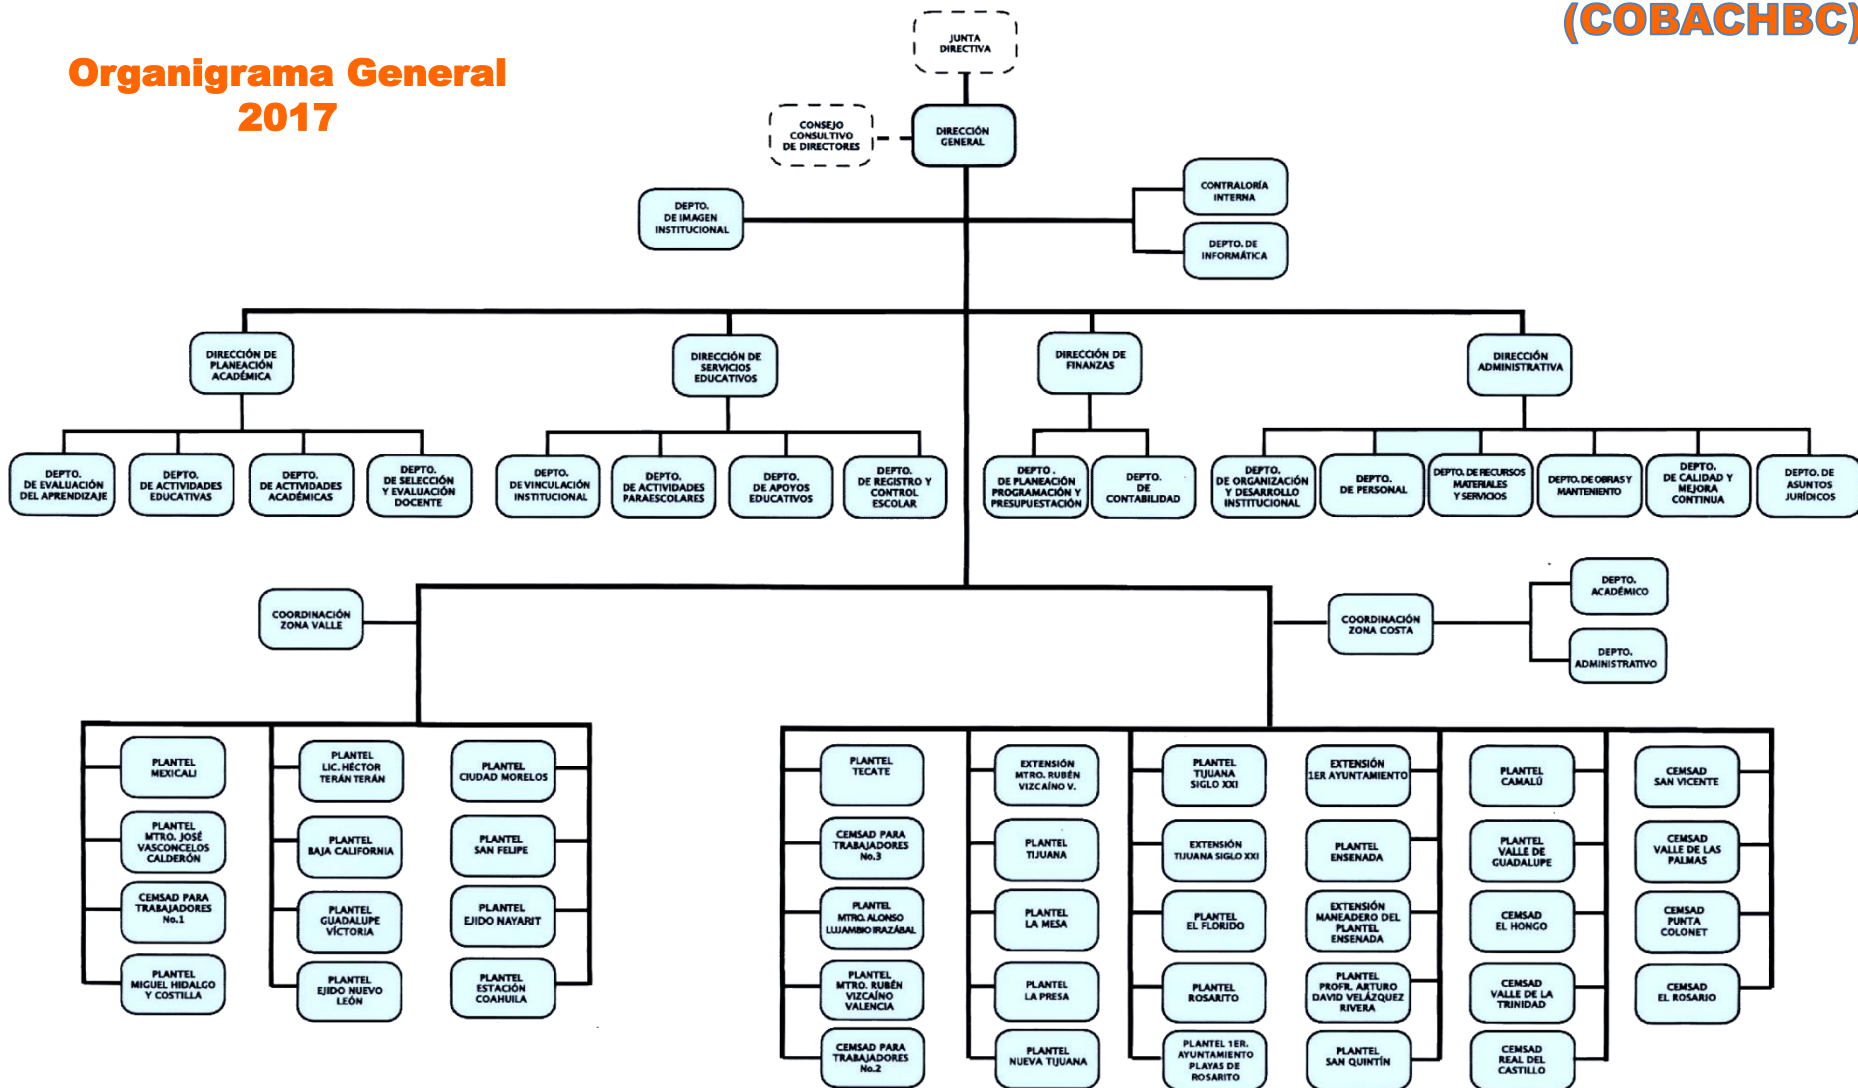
(COBACHBC)

Organigrama General
2017

JUNTA DIRECTIVA

CONSEJO CONSULTIVO DE DIRECTORES

DIRECCIÓN GENERAL

DEPTO. DE IMAGEN INSTITUCIONAL

CONTRALORÍA INTERNA

DEPTO. DE INFORMÁTICA

DIRECCIÓN DE PLANEACIÓN ACADÉMICA

DIRECCIÓN DE SERVICIOS EDUCATIVOS

DIRECCIÓN DE FINANZAS

DIRECCIÓN ADMINISTRATIVA

DEPTO. DE EVALUACIÓN DEL APRENDIZAJE

DEPTO. DE ACTIVIDADES EDUCATIVAS

DEPTO. DE ACTIVIDADES ACADÉMICAS

DEPTO. DE SELECCIÓN Y EVALUACIÓN DOCENTE

DEPTO. DE VINCULACIÓN INSTITUCIONAL

DEPTO. DE ACTIVIDADES PARAESCOLARES

DEPTO. DE APOYOS EDUCATIVOS

DEPTO. DE REGISTRO Y CONTROL ESCOLAR

DEPTO . DE PLANEACIÓN PROGRAMACIÓN Y PRESUPUESTACIÓN

DEPTO. DE CONTABILIDAD

DEPTO. DE ORGANIZACIÓN Y DESARROLLO INSTITUCIONAL

DEPTO. DE PERSONAL

DEPTO. DE RECURSOS MATERIALES Y SERVICIOS

DEPTO. DE OBRAS Y MANTENIENTO

DEPTO. DE CALIDAD Y MEJORA CONTINUA

DEPTO. DE ASUNTOS JURÍDICOS

COORDINACIÓN ZONA VALLE

COORDINACIÓN ZONA COSTA

DEPTO. ACADÉMICO

DEPTO. ADMINISTRATIVO

PLANTEL MEXICALI

PLANTEL MTRO. JOSÉ VASCONCELOS CALDERÓN

CEMSAD PARA TRABAJADORES No.1

PLANTEL MIGUEL HIDALGO Y COSTILLA

PLANTEL LIC. HÉCTOR TERÁN TERÁN

PLANTEL BAJA CALIFORNIA

PLANTEL GUADALUPE VICTORIA

PLANTEL EJIDO NUEVO LEÓN

PLANTEL CIUDAD MORELOS

PLANTEL SAN FELIPE

PLANTEL EJIDO NAYARIT

PLANTEL ESTACIÓN COAHUILA

PLANTEL TECATE

CEMSAD PARA TRABAJADORES No.3

PLANTEL MTRO. ALONSO LUJAMBIO IRAZÁBAL

PLANTEL MTRO. RUBÉN VIZCAÍNO VALENCIA

CEMSAD PARA TRABAJADORES No.2

EXTENSIÓN MTRO. RUBÉN VIZCAÍNO V.

PLANTEL TIJUANA

PLANTEL LA MESA

PLANTEL LA PRESA

PLANTEL NUEVA TIJUANA

PLANTEL TIJUANA SIGLO XXI

EXTENSIÓN TIJUANA SIGLO XXI

PLANTEL EL FLORIDO

PLANTEL ROSARITO

PLANTEL 1ER. AYUNTAMIENTO PLAYAS DE ROSARITO

EXTENSIÓN 1ER AYUNTAMIENTO

PLANTEL ENSENADA

EXTENSIÓN MANEADERO DEL PLANTEL ENSENADA

PLANTEL PROFR. ARTURO DAVID VELÁZQUEZ RIVERA

PLANTEL SAN QUINTÍN

PLANTEL CAMALÚ

PLANTEL VALLE DE GUADALUPE

CEMSAD EL HONGO

CEMSAD VALLE DE LA TRINIDAD

CEMSAD REAL DEL CASTILLO

CEMSAD SAN VICENTE

CEMSAD VALLE DE LAS PALMAS

CEMSAD PUNTA COLONET

CEMSAD EL ROSARIO